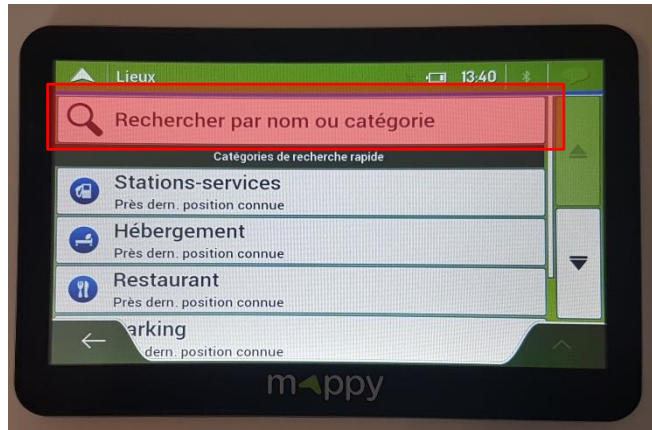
Lieux

13:40

Rechercher par nom ou catégorie

Catégories de recherche rapide

Stations-services
Près dern. position connue

Hébergement
Près dern. position connue

Restaurant
Près dern. position connue

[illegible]arking
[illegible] dern. position connue

mappy